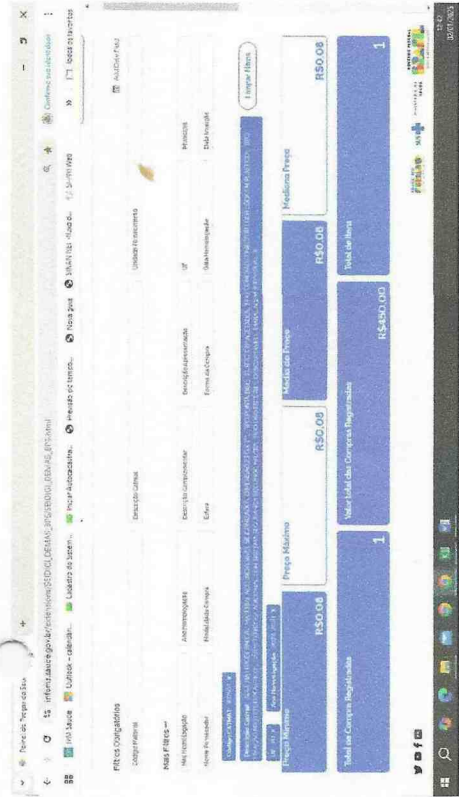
Painel de Preços da Saú

infoms.saude.gov.br/extensions/DEMAS_BPS/DEMAS_BPS.html

Filtros Obrigatórios

Código Material

Descrição Catmat

Unidade Fornecimento

Mais Filtros

Ano Homologação

Descrição Complementar

Descrição Apresentação

UF

Município

Modalidade Compra

Esfera

Forma de Compra

Data Homologação

Data Vigência

Limpar filtros

Preço Mínimo

R$0,08

Preço Máximo

R$0,08

Média do Preço

R$0,08

Mediana Preço

R$0,08

Total de Compras Registradas

1

Valor total das Compras Registradas

R$450,00

Total de Itens

1

SUS

12:42
13/07/2023